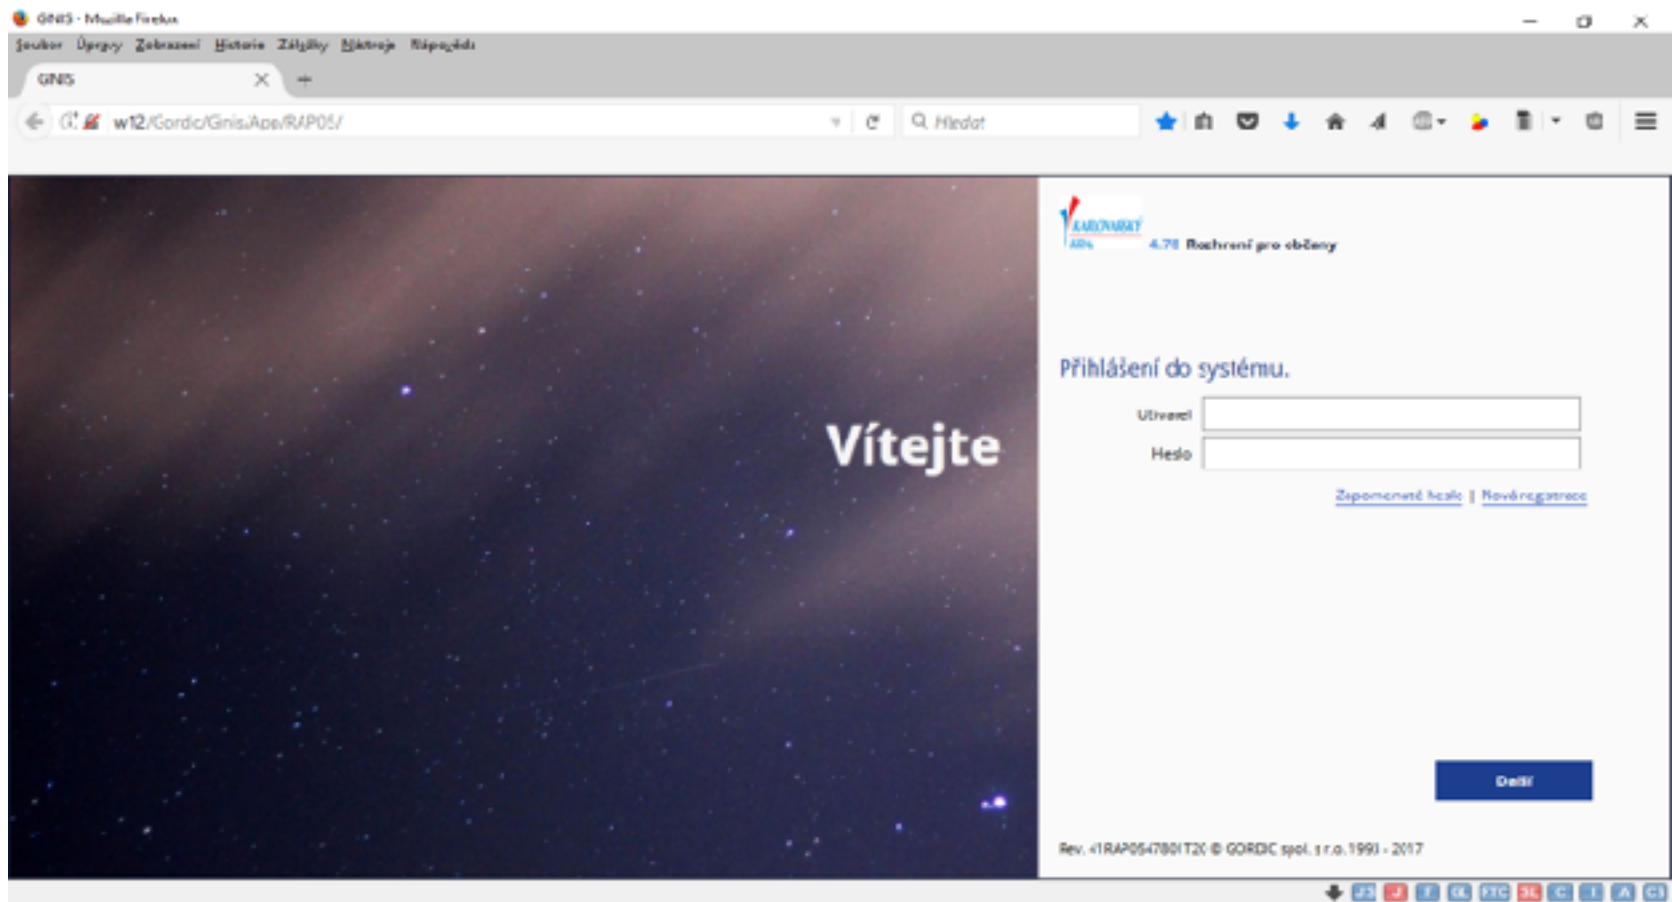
GINIS - Mozilla Firefox

Soubor Úpravy Zobrazení Historie Záložky Nástroje Nápověda

GINIS

w12/Gordic/Ginis/App/RAP05/

Hledat

Vítejte

KARLOVARSKÝ KRAJ

4.78 Rozhraní pro občany

Přihlášení do systému.

Uživatel

Heslo

Zapomenuté heslo | Nová registrace

Další

Rev. <1RAP054780IT2( © GORDIC spol. s r.o. 1993 - 2017